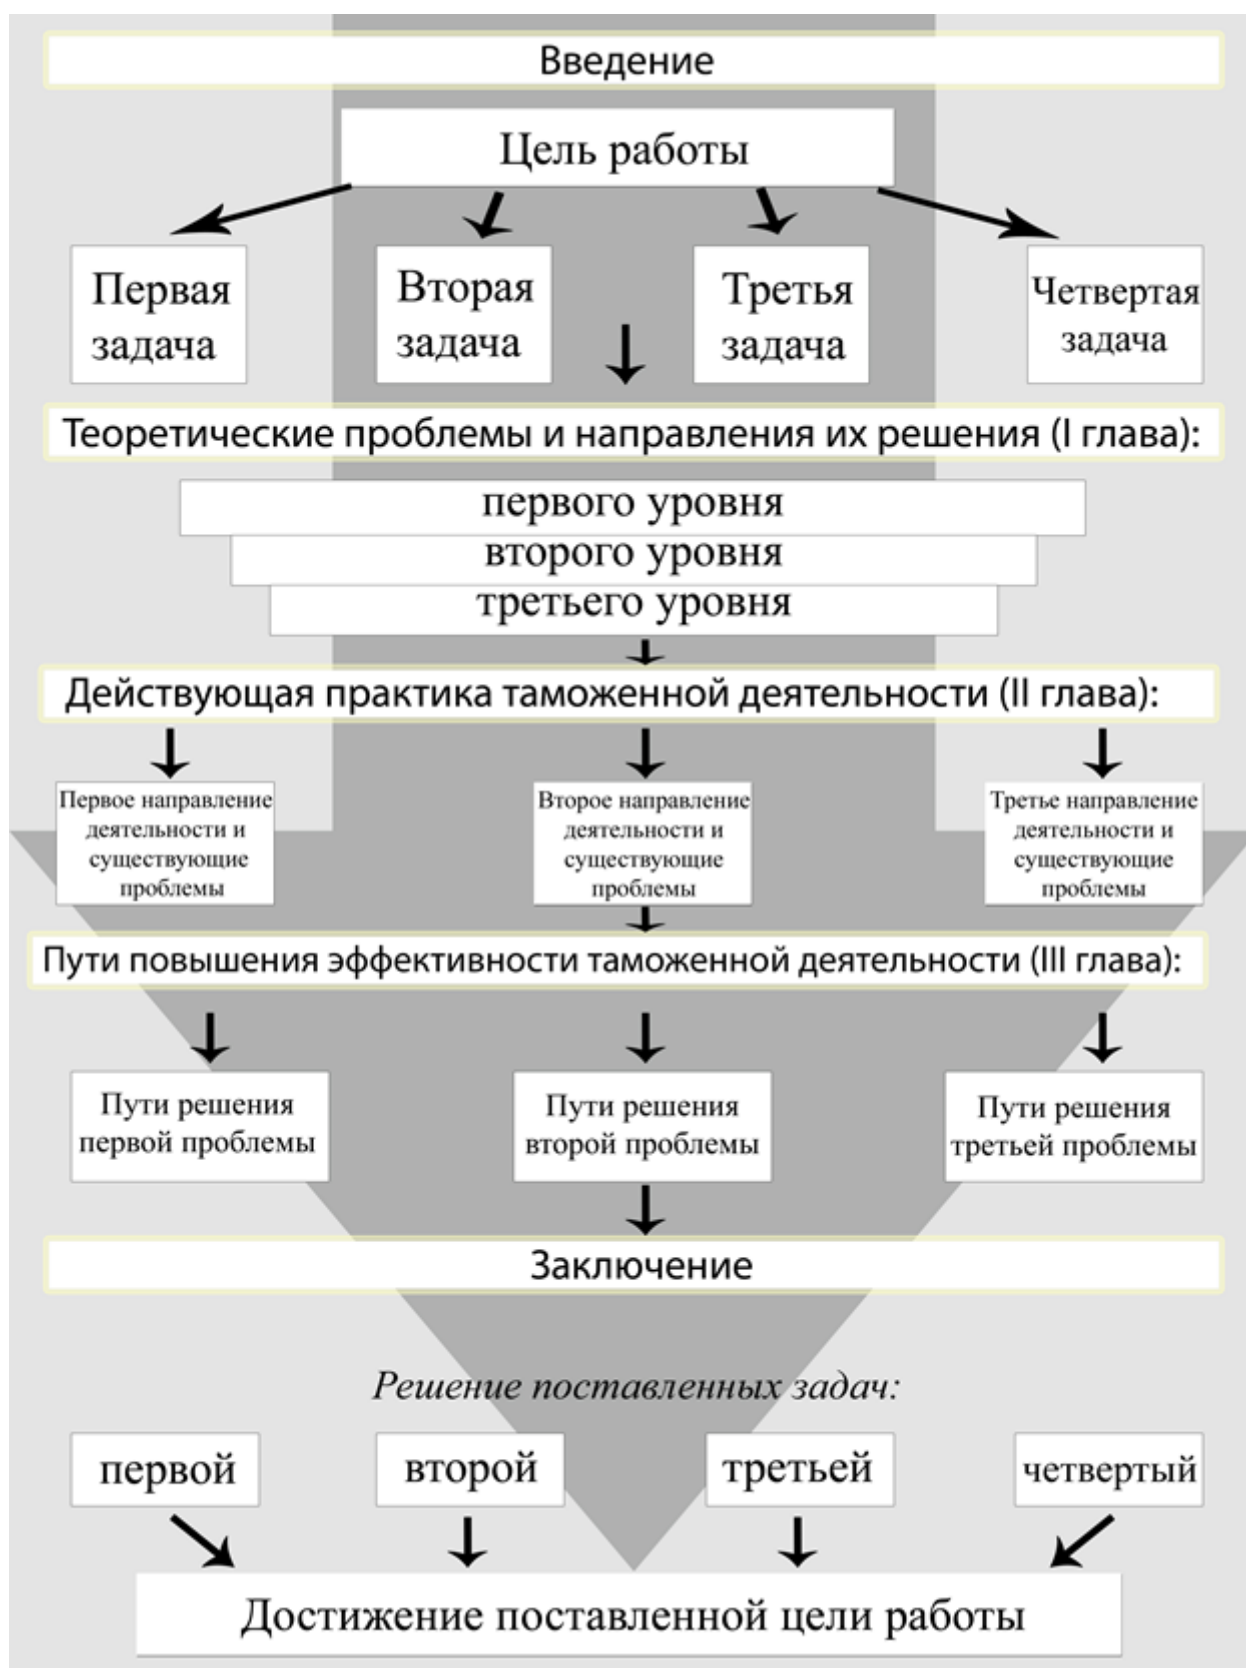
Введение

Цель работы

Первая задача

Вторая задача

Третья задача

Четвертая задача

Теоретические проблемы и направления их решения (I глава):

первого уровня

второго уровня

третьего уровня

Действующая практика таможенной деятельности (II глава):

Первое направление деятельности и существующие проблемы

Второе направление деятельности и существующие проблемы

Третье направление деятельности и существующие проблемы

Пути повышения эффективности таможенной деятельности (III глава):

Пути решения первой проблемы

Пути решения второй проблемы

Пути решения третьей проблемы

Заключение

Решение поставленных задач:

первой

второй

третьей

четвертый

Достижение поставленной цели работы